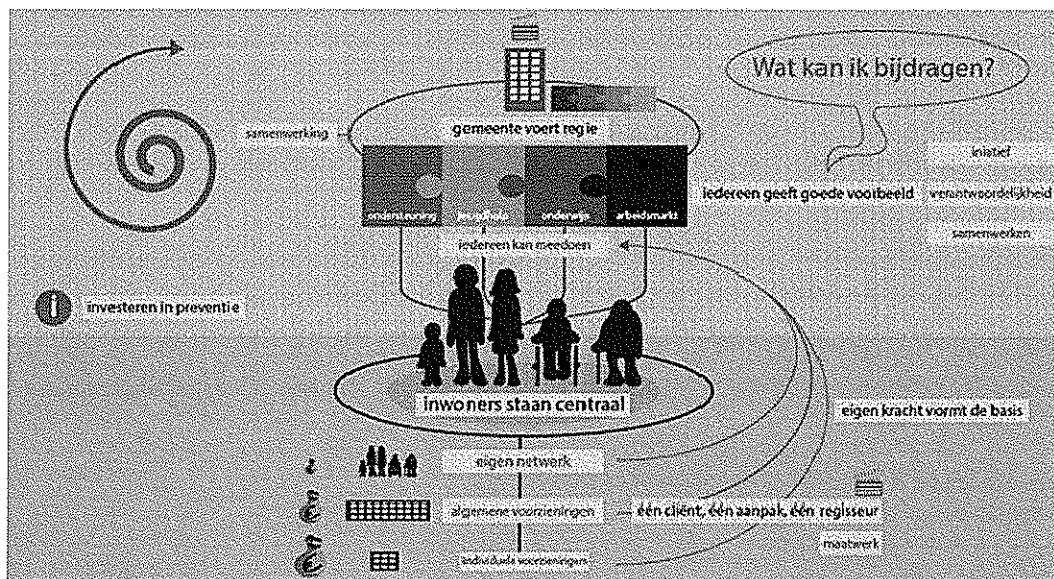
Wat kan ik bijdragen?

samenwerking

gemeente voert regie

initiatief

iedereen geeft goede voorbeeld

verantwoordelijkheid

samenwerken

ondersteuning

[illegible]

onderwijs

arbeidsmarkt

iedereen kan meedoen

investeren in preventie

inwoners staan centraal

eigen kracht vormt de basis

eigen netwerk

algemene voorzieningen

één cliënt, één aanpak, één regisseur

maatwerk

individuele voorzieningen